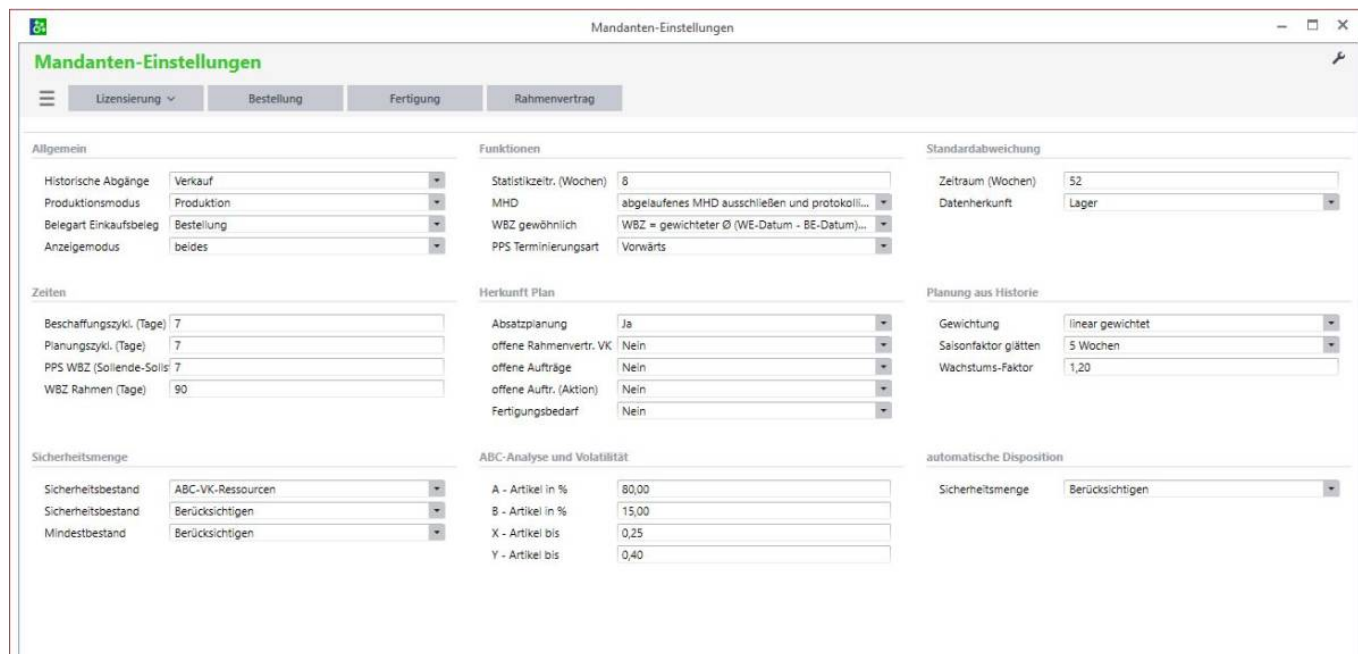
Mandanten-Einstellungen

Mandanten-Einstellungen

Lizensierung ∨ | Bestellung | Fertigung | Rahmenvertrag

Allgemein

Historische Abgänge | Verkauf
Produktionsmodus | Produktion
Belegart Einkaufsbeleg | Bestellung
Anzeigemodus | beides

Zeiten

Beschaffungszykl. (Tage) | 7
Planungszykl. (Tage) | 7
PPS WBZ (Sollende-Solls | 7
WBZ Rahmen (Tage) | 90

Sicherheitsmenge

Sicherheitsbestand | ABC-VK-Ressourcen
Sicherheitsbestand | Berücksichtigen
Mindestbestand | Berücksichtigen

Funktionen

Statistikzeitr. (Wochen) | 8
MHD | abgelaufenes MHD ausschließen und protokolli...
WBZ gewöhnlich | WBZ = gewichteter Ø (WE-Datum - BE-Datum)...
PPS Terminierungsart | Vorwärts

Herkunft Plan

Absatzplanung | Ja
offene Rahmenvertr. VK | Nein
offene Aufträge | Nein
offene Auftr. (Aktion) | Nein
Fertigungsbedarf | Nein

ABC-Analyse und Volatilität

A - Artikel in % | 80,00
B - Artikel in % | 15,00
X - Artikel bis | 0,25
Y - Artikel bis | 0,40

Standardabweichung

Zeitraum (Wochen) | 52
Datenherkunft | Lager

Planung aus Historie

Gewichtung | linear gewichtet
Saisonfaktor glätten | 5 Wochen
Wachstums-Faktor | 1,20

automatische Disposition

Sicherheitsmenge | Berücksichtigen